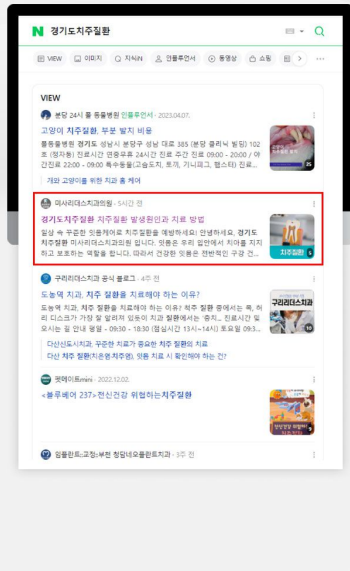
N 경기도치주질환

VIEW 이미지 지식iN 인플루언서 동영상 쇼핑

VIEW

분당 24시 룰 동물병원 인플루언서 · 2023.04.07.

고양이 치주질환, 부쩍 발치 비용

룰동물병원 경기도 성남시 분당구 성남 대로 385 (분당 클리닉 빌딩) 102호 (정자동) 진료시간 연중무휴 24시간 진료 주간 진료 09:00 ~ 20:00 / 야간진료 22:00 ~ 09:00 특수동물(고슴도치, 토끼, 기니피그, 햄스터) 진료...

개와 고양이를 위한 치과 홈 케어

미사리더스치과의원 · 5시간 전

경기도치주질환 치주질환 발생원인과 치료 방법

일상 속 꾸준한 잇몸케어로 치주질환을 예방하세요! 안녕하세요, 경기도치주질환 미사리더스치과의원 입니다. 잇몸은 우리 입안에서 치아를 지지하고 보호하는 역할을 합니다. 따라서 건강한 잇몸은 전반적인 구강 건...

치주질환

구리리더스치과 공식 블로그 · 4주 전

도농역 치과, 치주 질환을 치료해야 하는 이유?

도농역 치과, 치주 질환을 치료해야 하는 이유? 치주 질환 중에서는 흑, 허리 디스크가 가장 잘 알려져 있듯이 치과 질환에서는 충치... 진료시간 일 오시는 길 안내 평일 - 09:30 ~ 18:30 (점심시간 13시~14시) 토요일 09:3...

다산신도시치과, 꾸준한 치료가 중요한 치주 질환의 치료

다산 치주 질환(치은염,치주염), 잇몸 치료 시 확인해야 하는 것?

구리리더스치과

펫에이트mini · 2022.12.02.

«블루베어 237»전신건강 위협하는치주질환

임플란트/교정/부천 청담네오플란트치과 · 3주 전